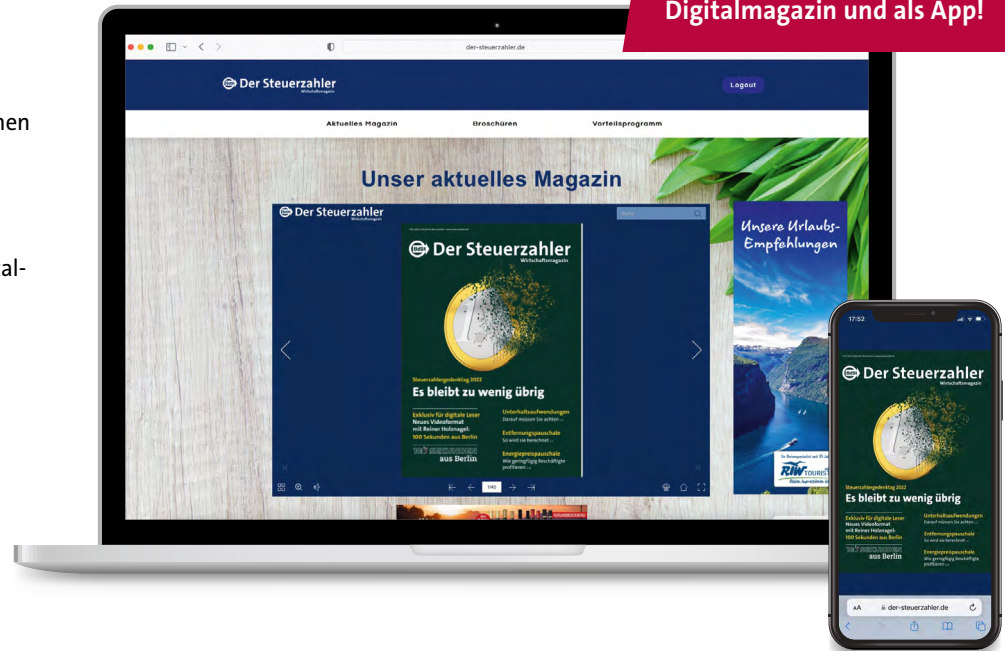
Digitalmagazin und als App!

hen

al-

der-steuerzahler.de

Der Steuerzahler
Wirtschaftsmagazin

Logout

Aktuelles Magazin

Broschüren

Vorteilsprogramm

Unser aktuelles Magazin

Der Steuerzahler

Der Steuerzahler
Wirtschaftsmagazin

Steuerzahlergedenktag 2022
Es bleibt zu wenig übrig

Exklusiv für digitale Leser
Neues Videoformat mit Reiner Holznagel:
100 Sekunden aus Berlin

100 SEKUNDEN
aus Berlin

Unterhaltsaufwendungen
Darauf müssen Sie achten ...

Entfernungspauschale
So wird sie berechnet ...

Energiepreispauschale
Wie geringfügig Beschäftigte profitieren ...

1/40

Unsere Urlaubs-Empfehlungen

RIW TOURISTIK

17:52

Der Steuerzahler
Wirtschaftsmagazin

Steuerzahlergedenktag 2022
Es bleibt zu wenig übrig

Exklusiv für digitale Leser
Neues Videoformat mit Reiner Holznagel:
100 Sekunden aus Berlin

100 SEKUNDEN
aus Berlin

Unterhaltsaufwendungen
Darauf müssen Sie achten ...

Entfernungspauschale
So wird sie berechnet ...

Energiepreispauschale
Wie geringfügig Beschäftigte profitieren ...

AA
der-steuerzahler.de